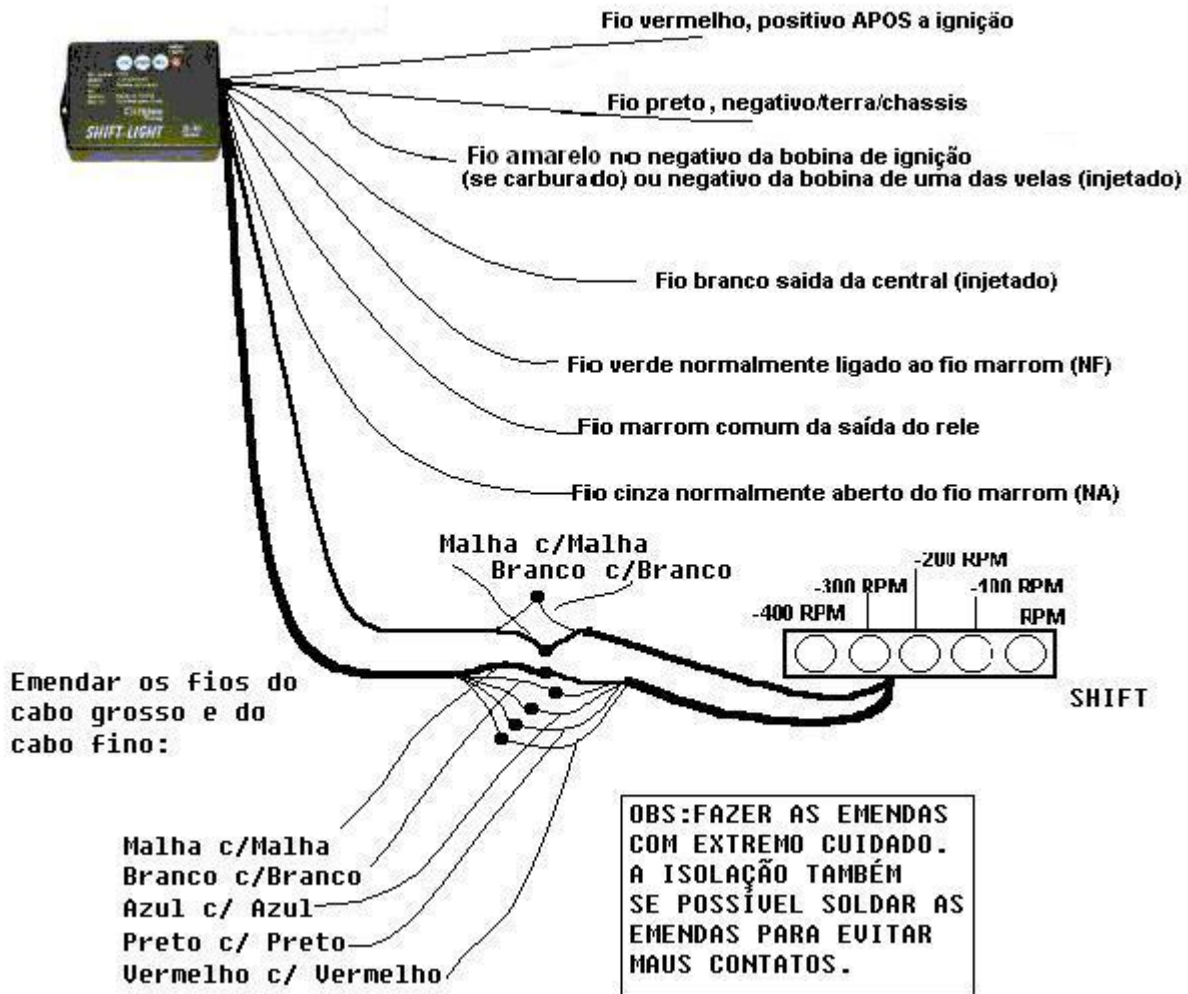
SHIFT-LIGHT

Fio vermelho, positivo APOS a ignição

Fio preto , negativo/terra/chassis

Fio amarelo no negativo da bobina de ignição (se carburado) ou negativo da bobina de uma das velas (injetado)

Fio branco saida da central (injetado)

Fio verde normalmente ligado ao fio marrom (NF)

Fio marrom comum da saída do rele

Fio cinza normalmente aberto do fio marrom (NA)

Malha c/Malha
Branco c/Branco

-200 RPM
-300 RPM
-100 RPM
-400 RPM
RPM

SHIFT

Emendar os fios do cabo grosso e do cabo fino:

Malha c/Malha
Branco c/Branco
Azul c/ Azul
Preto c/ Preto
Vermelho c/ Vermelho

OBS:FAZER AS EMENDAS COM EXTREMO CUIDADO. A ISOLAÇÃO TAMBÉM SE POSSIVEL SOLDAR AS EMENDAS PARA EVITAR MAUS CONTATOS.